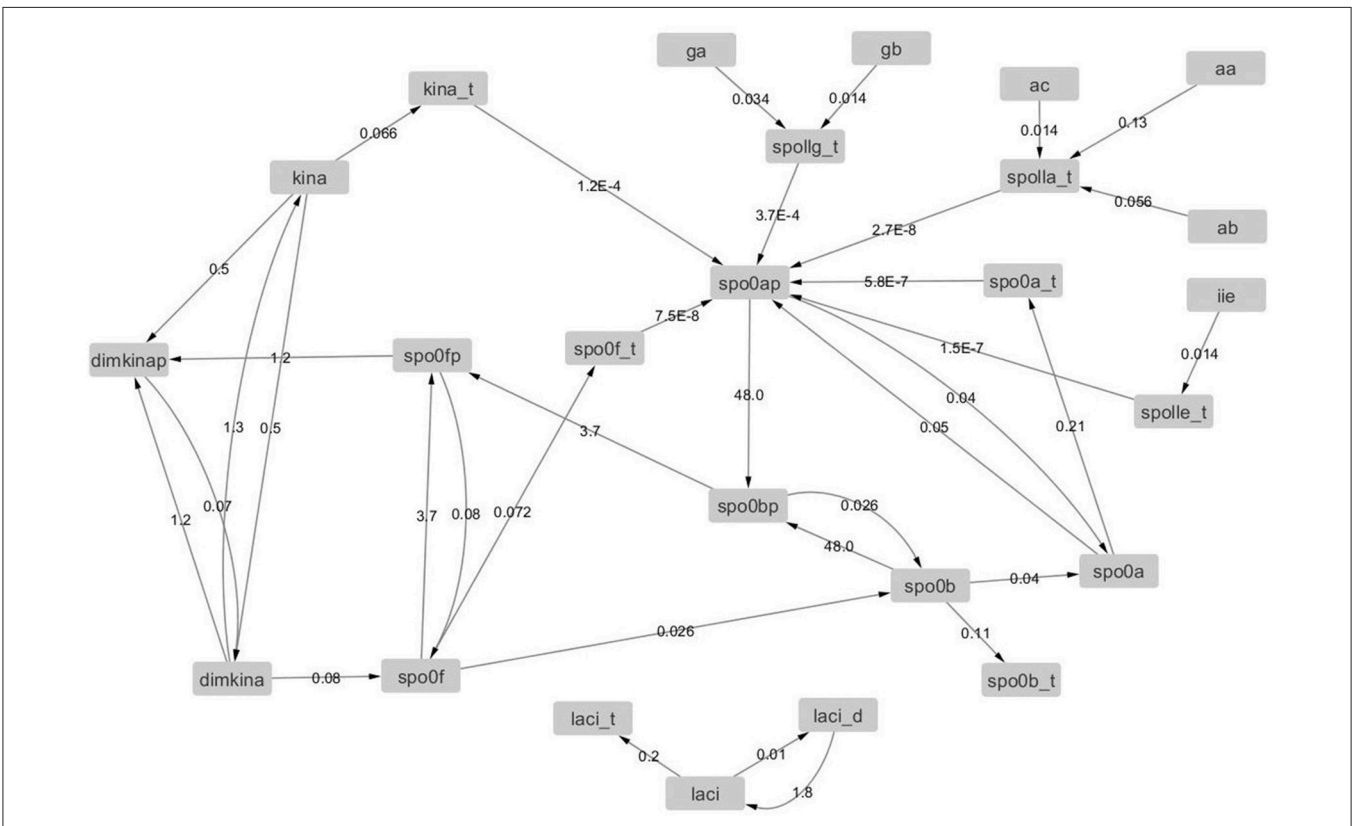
ga
gb
ac
aa
kina_t
0.034
0.014
0.066
0.014
0.13
spollg_t
kina
spolla_t
1.2E-4
0.056
ab
3.7E-4
2.7E-8
spo0ap
5.8E-7
spo0a_t
iie
0.5
7.5E-8
spo0f_t
dimkinap
1.2
spo0fp
1.5E-7
0.014
48.0
0.04
spolle_t
1.3
0.5
3.7
0.05
0.21
1.2
0.07
3.7
0.08
0.072
spo0bp
0.026
48.0
spo0b
0.04
spo0a
0.026
0.11
dimkina
0.08
spo0f
spo0b_t
laci_t
laci_d
0.2
0.01
laci
1.8